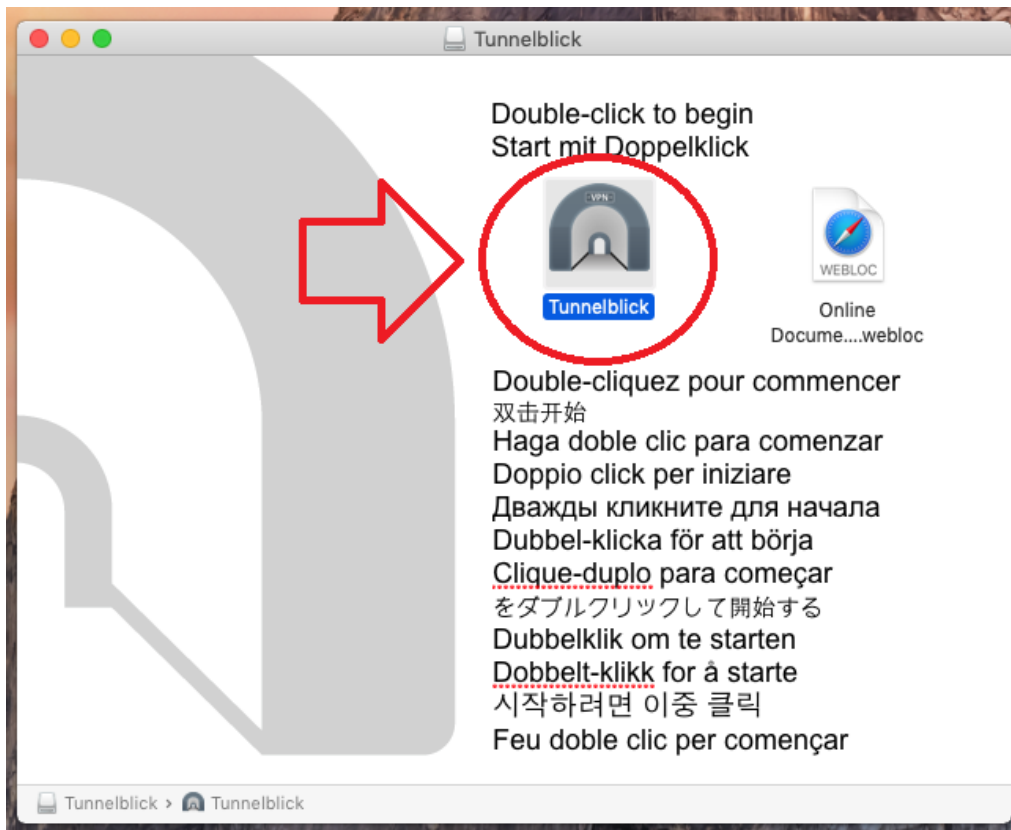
Tunnelblick

Double-click to begin
Start mit Doppelklick

VPN

Tunnelblick

WEBLOC

Online Docume....webloc

Double-cliquez pour commencer
双击开始
Haga doble clic para comenzar
Doppio click per iniziare
Дважды кликните для начала
Dubbel-klicka för att börja
Clique-duplo para começar
をダブルクリックして開始する
Dubbelklik om te starten
Dobbelt-klikk for å starte
시작하려면 이중 클릭
Feu doble clic per començar

Tunnelblick > Tunnelblick